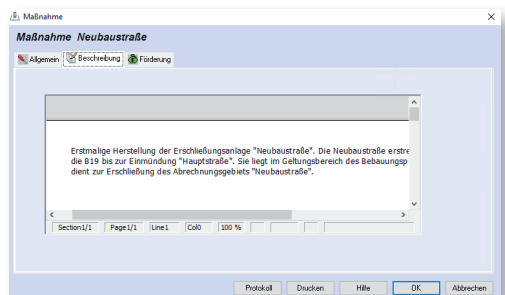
Maßnahme

Maßnahme Neubaustraße

Allgemein | Beschreibung | Förderung

Erstmalige Herstellung der Erschließungsanlage "Neubaustraße". Die Neubaustraße erstre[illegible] die B19 bis zur Einmündung "Hauptstraße". Sie liegt im Geltungsbereich des Bebauungsp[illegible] dient zur Erschließung des Abrechnungsgebiets "Neubaustraße".

Section1/1 | Page1/1 | Line1 | Col0 | 100 %

Protokoll | Drucken | Hilfe | OK | Abbrechen